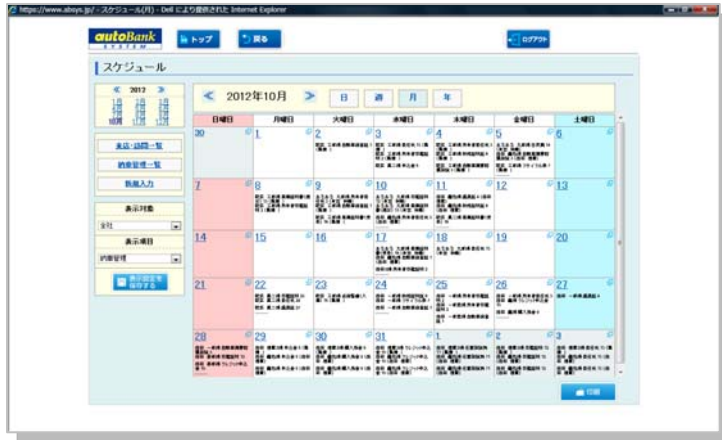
https://www.aboys.jp/ - スケジュール(月) - Dell により提供された Internet Explorer

autoBank SYSTEM

トップ

戻る

ログアウト

スケジュール

« 2012 »

1月 2月 3月
4月 5月 6月
7月 8月 9月
10月 11月 12月

来店・訪問一覧

納車管理一覧

新規入力

表示対象

全社

表示項目

納車管理

表示設定を保存する

< 2012年10月 >

日

週

月

年

| 日曜日 | 月曜日 | 火曜日 | 水曜日 | 木曜日 | 金曜日 | 土曜日 |
|---|---|---|---|---|---|---|
| 30 | 1 | 2 | 3 | 4 | 5 | 6 |
| 7 | 8 | 9 | 10 | 11 | 12 | 13 |
| 14 | 15 | 16 | 17 | 18 | 19 | 20 |
| 21 | 22 | 23 | 24 | 25 | 26 | 27 |
| 28 | 29 | 30 | 31 | 1 | 2 | 3 |

印刷